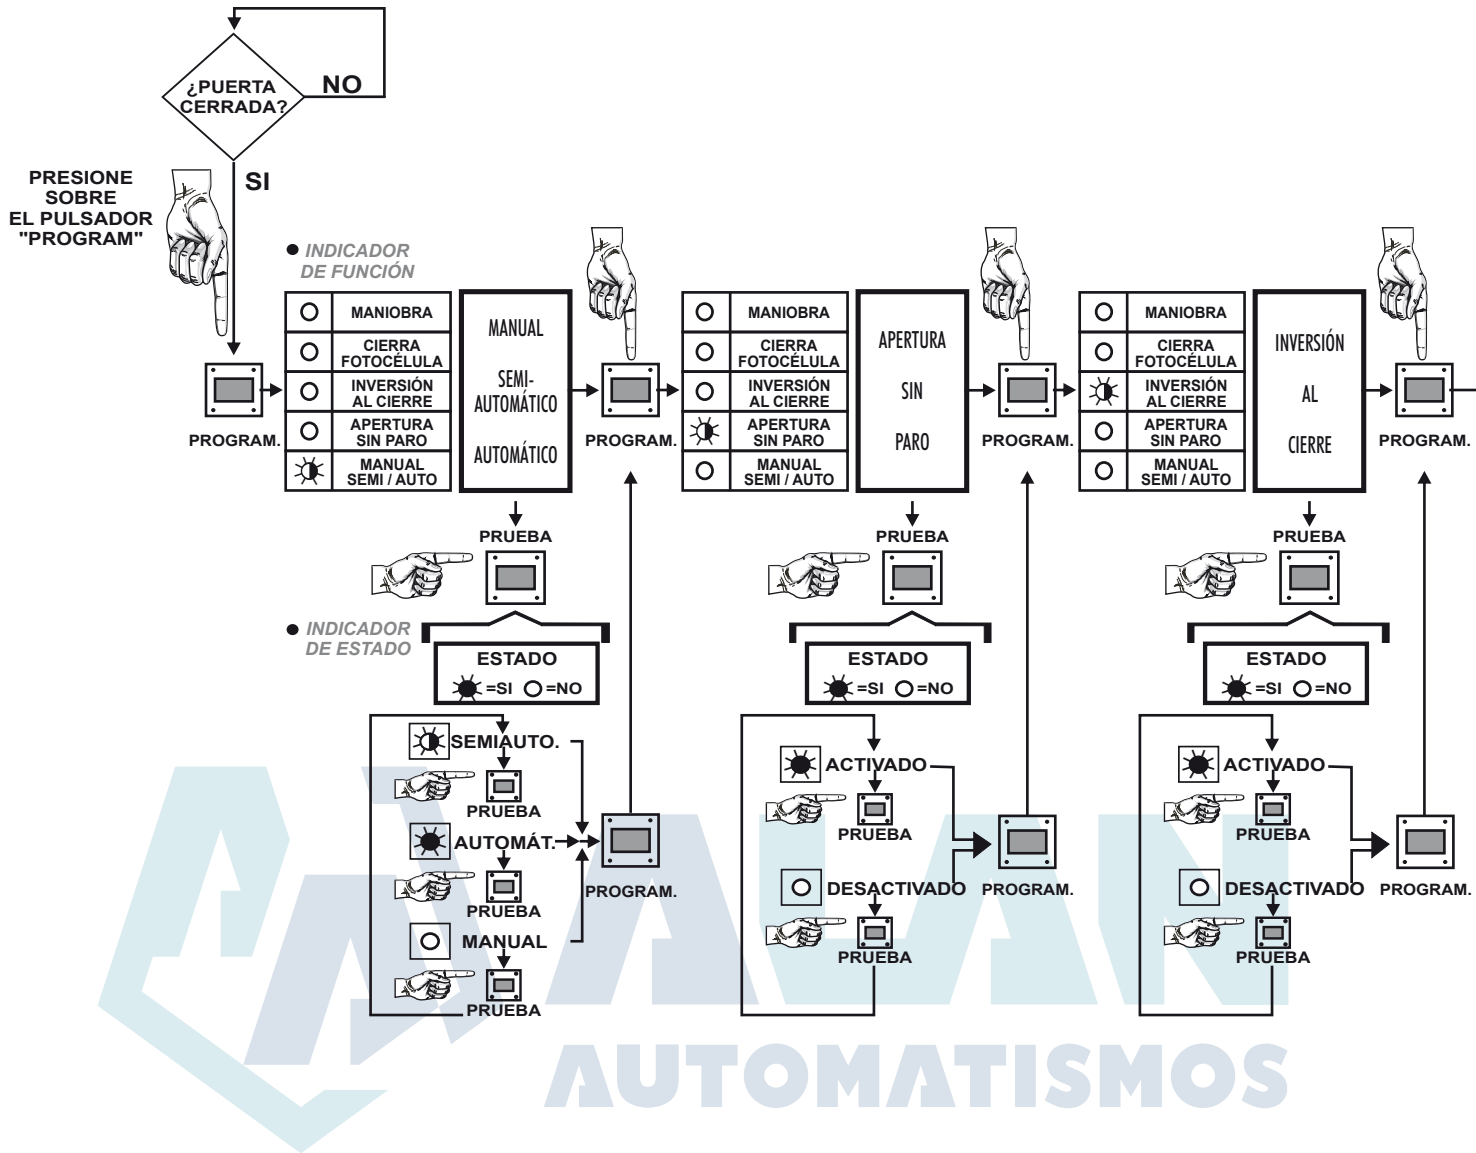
¿PUERTA CERRADA?

NO

SI

PRESIONE SOBRE EL PULSADOR "PROGRAM"

● INDICADOR DE FUNCIÓN

PROGRAM.

| MANIOBRA |
|---|
| CIERRA FOTOCÉLULA |
| INVERSIÓN AL CIERRE |
| APERTURA SIN PARO |
| MANUAL SEMI / AUTO |

MANUAL

SEMI-AUTOMÁTICO

AUTOMÁTICO

PROGRAM.

PRUEBA

● INDICADOR DE ESTADO

ESTADO
=SI =NO

SEMIAUTO.
PRUEBA
AUTOMÁT.
PRUEBA
MANUAL
PRUEBA

PROGRAM.

| MANIOBRA |
|---|
| CIERRA FOTOCÉLULA |
| INVERSIÓN AL CIERRE |
| APERTURA SIN PARO |
| MANUAL SEMI / AUTO |

APERTURA

SIN

PARO

PROGRAM.

PRUEBA

ESTADO
=SI =NO

ACTIVADO
PRUEBA
DESACTIVADO
PRUEBA

PROGRAM.

| MANIOBRA |
|---|
| CIERRA FOTOCÉLULA |
| INVERSIÓN AL CIERRE |
| APERTURA SIN PARO |
| MANUAL SEMI / AUTO |

INVERSIÓN

AL

CIERRE

PROGRAM.

PRUEBA

ESTADO
=SI =NO

ACTIVADO
PRUEBA
DESACTIVADO
PRUEBA

PROGRAM.

ALAN
AUTOMATISMOS